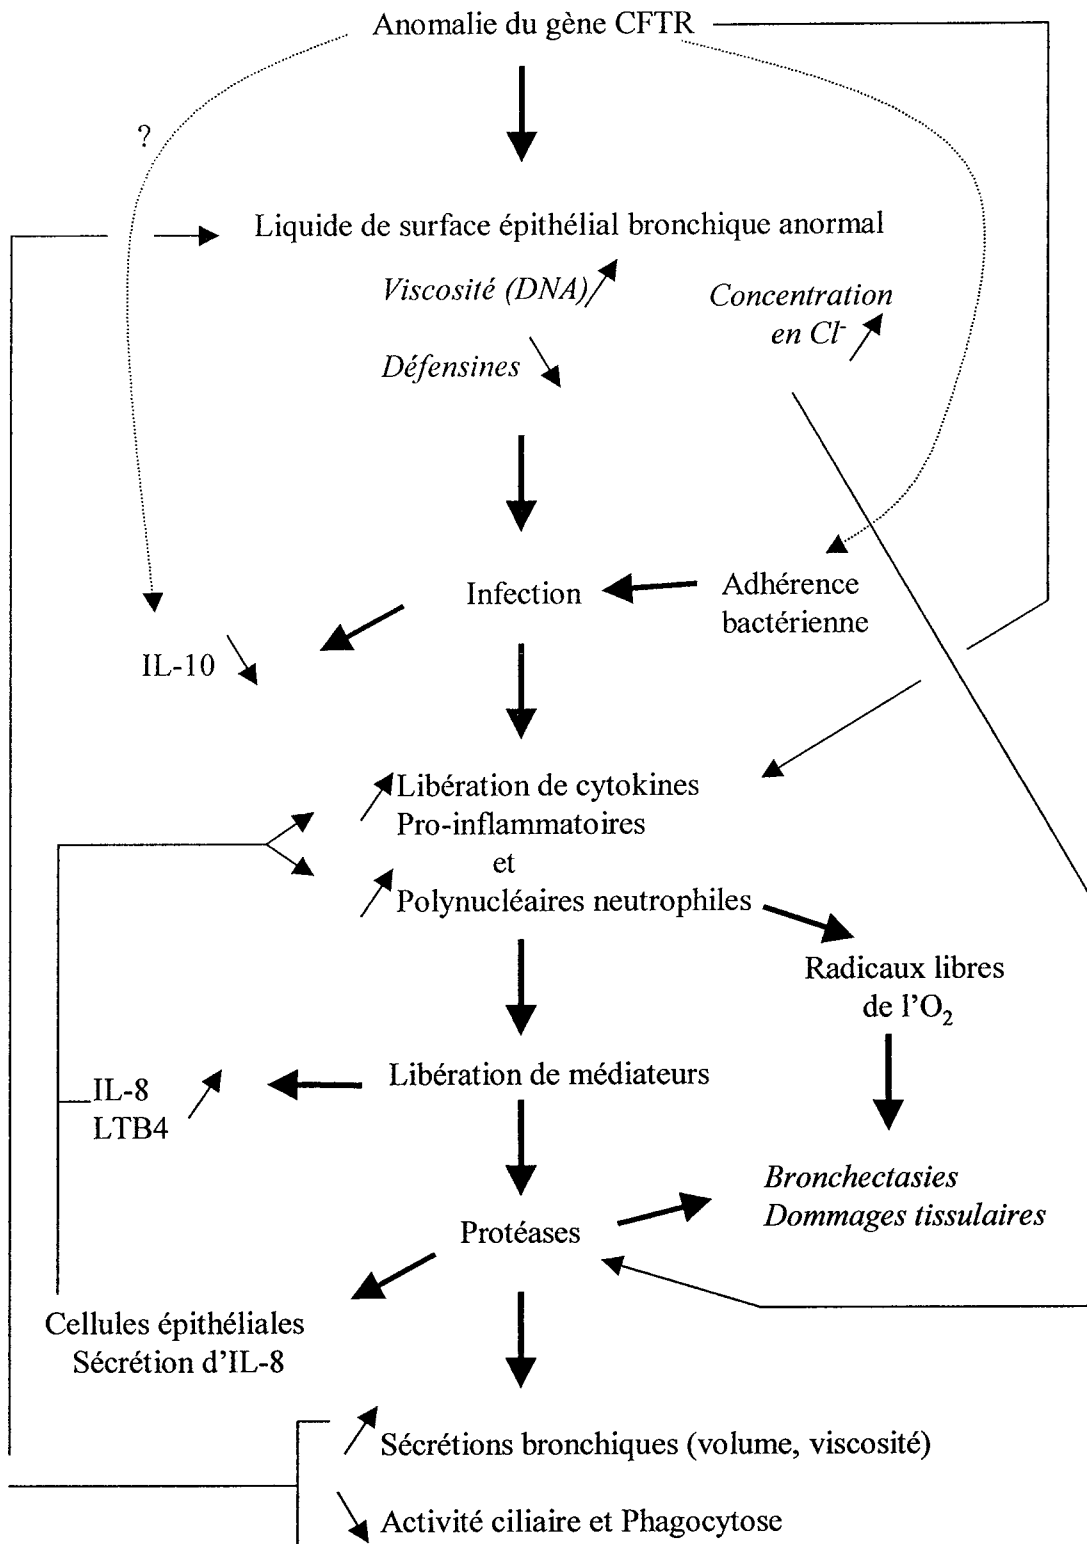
Anomalie du gène CFTR

?

Liquide de surface épithélial bronchique anormal

*Viscosité (DNA)* ↗

*Concentration en $Cl^-$* ↗

*Défensines* ↘

Infection

Adhérence bactérienne

IL-10 ↘

↗ Libération de cytokines Pro-inflammatoires

et

↗ Polynucléaires neutrophiles

Radicaux libres de l'$O_2$

Libération de médiateurs

IL-8
LTB4 ↗

*Bronchectasies*
*Dommages tissulaires*

Protéases

Cellules épithéliales
Sécrétion d'IL-8

↗ Sécrétions bronchiques (volume, viscosité)

↘ Activité ciliaire et Phagocytose